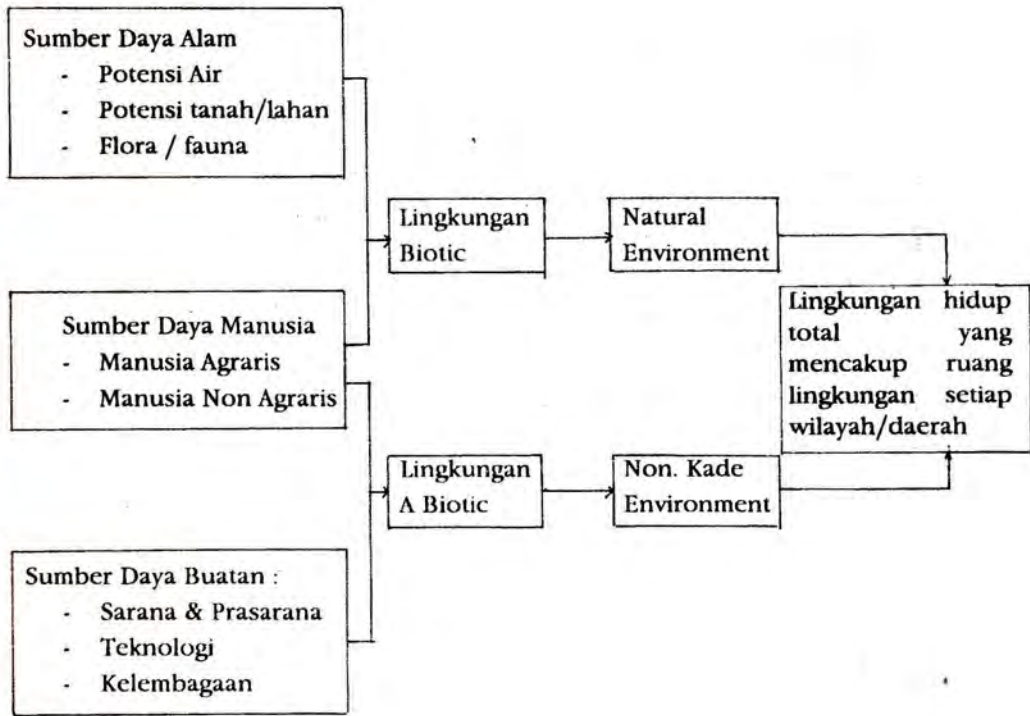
Sumber Daya Alam
- Potensi Air
- Potensi tanah/lahan
- Flora / fauna

Sumber Daya Manusia
- Manusia Agraris
- Manusia Non Agraris

Sumber Daya Buatan :
- Sarana & Prasarana
- Teknologi
- Kelembagaan

Lingkungan Biotic

Lingkungan A Biotic

Natural Environment

Non. Kade Environment

Lingkungan hidup total yang mencakup ruang lingkungan setiap wilayah/daerah